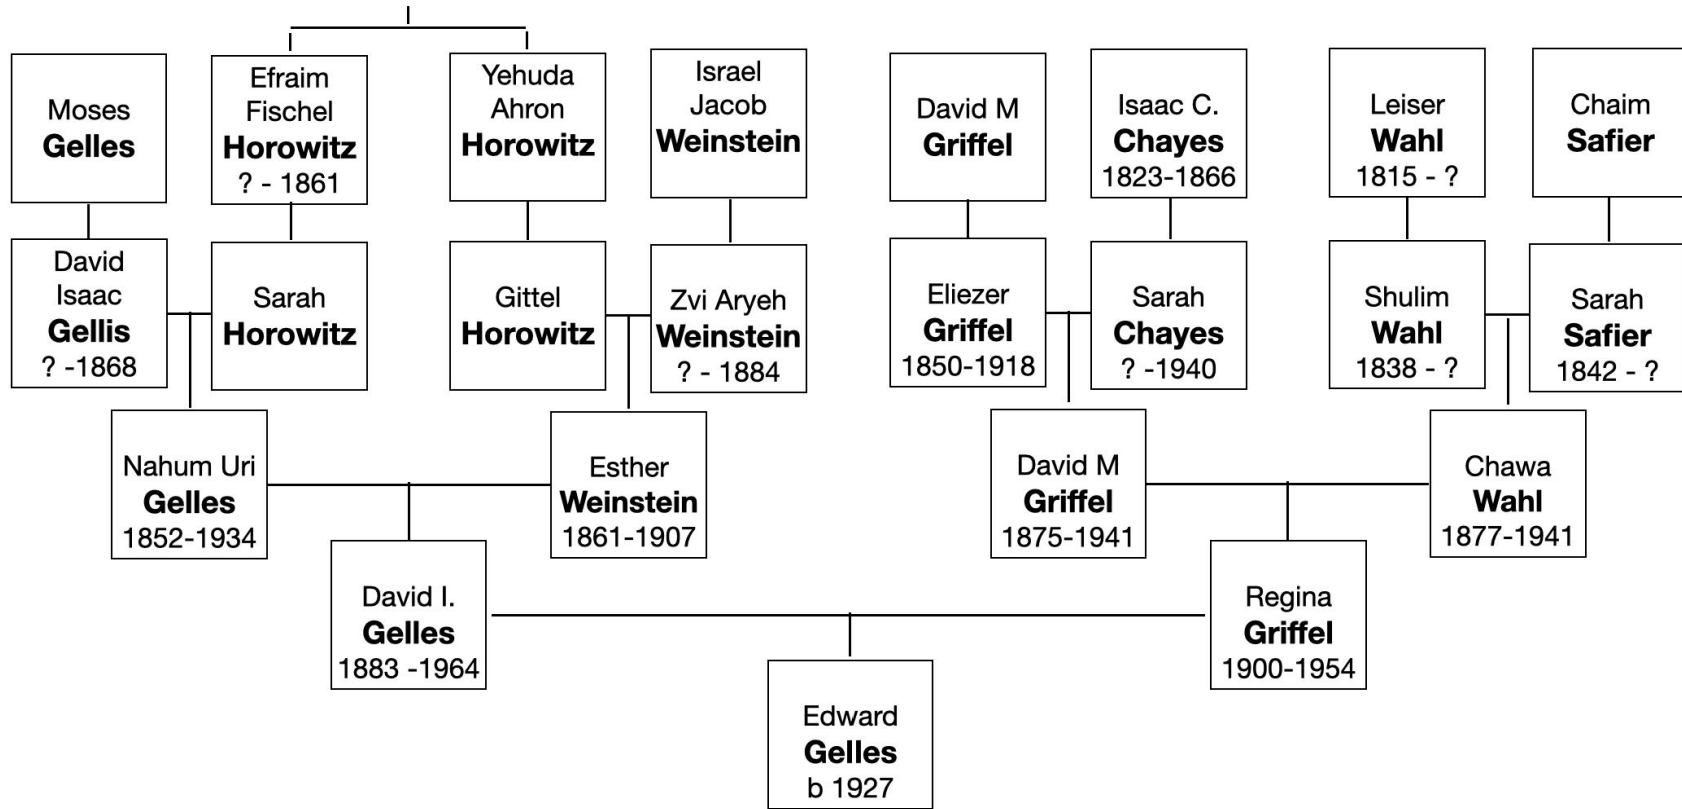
Moses
**Gelles**

Efraim
Fischel
**Horowitz**
? - 1861

Yehuda
Ahron
**Horowitz**

Israel
Jacob
**Weinstein**

David M
**Griffel**

Isaac C.
**Chayes**
1823-1866

Leiser
**Wahl**
1815 - ?

Chaim
**Safier**

David
Isaac
**Gellis**
? -1868

Sarah
**Horowitz**

Gittel
**Horowitz**

Zvi Aryeh
**Weinstein**
? - 1884

Eliezer
**Griffel**
1850-1918

Sarah
**Chayes**
? -1940

Shulim
**Wahl**
1838 - ?

Sarah
**Safier**
1842 - ?

Nahum Uri
**Gelles**
1852-1934

Esther
**Weinstein**
1861-1907

David M
**Griffel**
1875-1941

Chawa
**Wahl**
1877-1941

David I.
**Gelles**
1883 -1964

Regina
**Griffel**
1900-1954

Edward
**Gelles**
b 1927